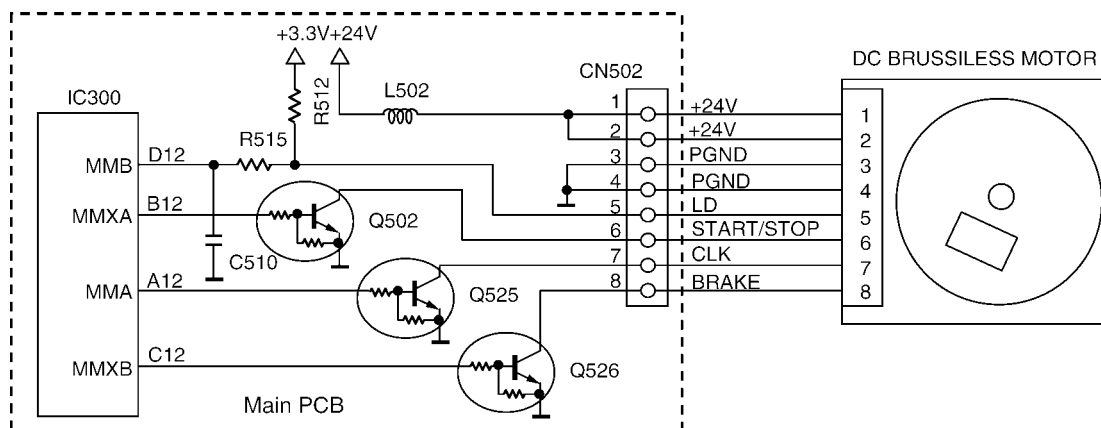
+3.3V+24V

R512

L502

CN502

DC BRUSSILESS MOTOR

IC300

R515

MMB

D12

MMXA

B12

Q502

C510

MMA

A12

Q525

MMXB

C12

Q526

Main PCB

1
2
3
4
5
6
7
8

+24V
+24V
PGND
PGND
LD
START/STOP
CLK
BRAKE

1
2
3
4
5
6
7
8